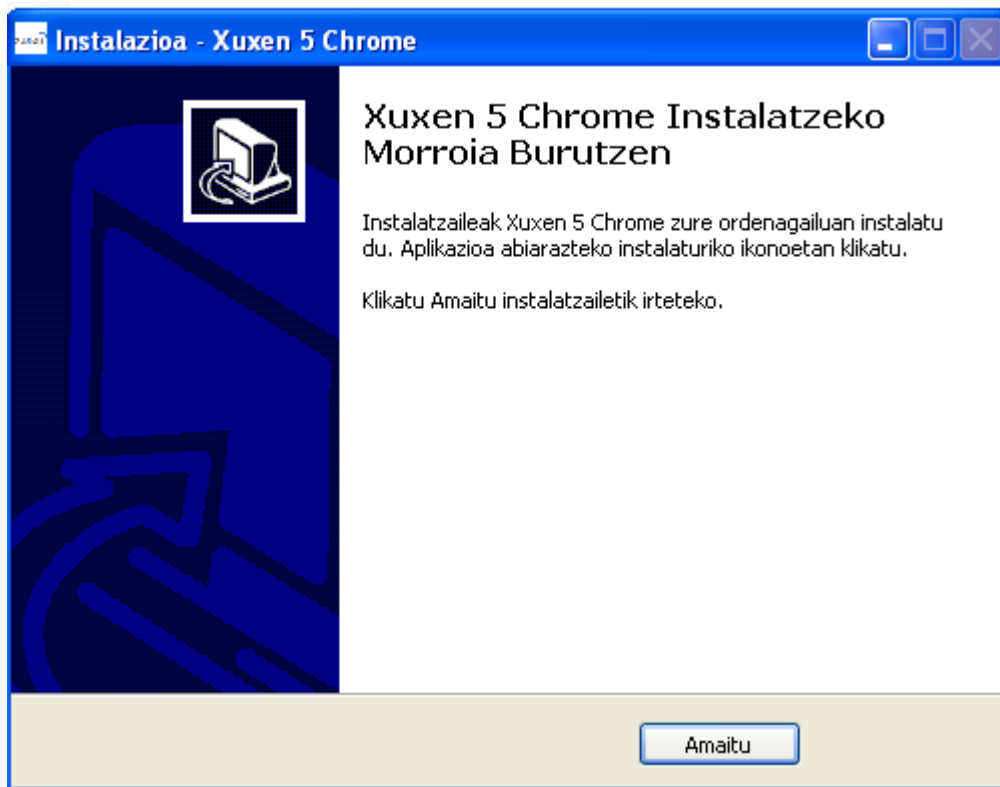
Instalazioa - Xuxen 5 Chrome

Xuxen 5 Chrome Instalatzeko Morroia Burutzen

Instalatzaileak Xuxen 5 Chrome zure ordenagailuan instalatu du. Aplikazioa abiarazteko instalaturiko ikonoetan klikatu.

Klikatu Amaitu instalatzailetik irteteko.

Amaitu